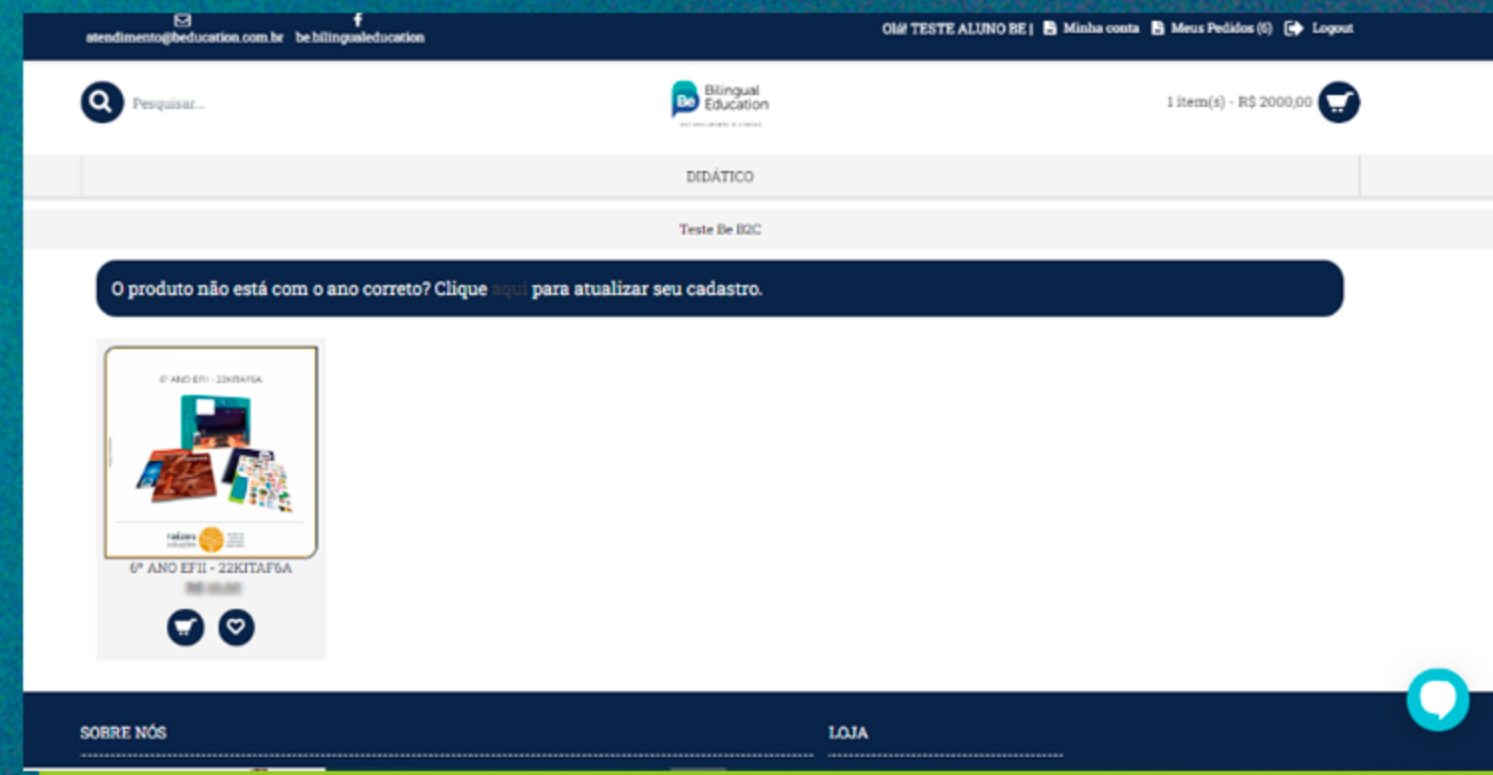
atendimento@beducation.com.br be.bilingualeducation

Olá! TESTE ALUNO BE | Minha conta Meus Pedidos (6) Logout

Pesquisar...

Be Bilingual Education

1 item(s) - R$ 2000,00

DIDÁTICO

Teste Be B2C

O produto não está com o ano correto? Clique aqui para atualizar seu cadastro.

6º ANO EFII - 22KITAF6A

raízes

6º ANO EFII - 22KITAF6A

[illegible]

SOBRE NÓS

LOJA